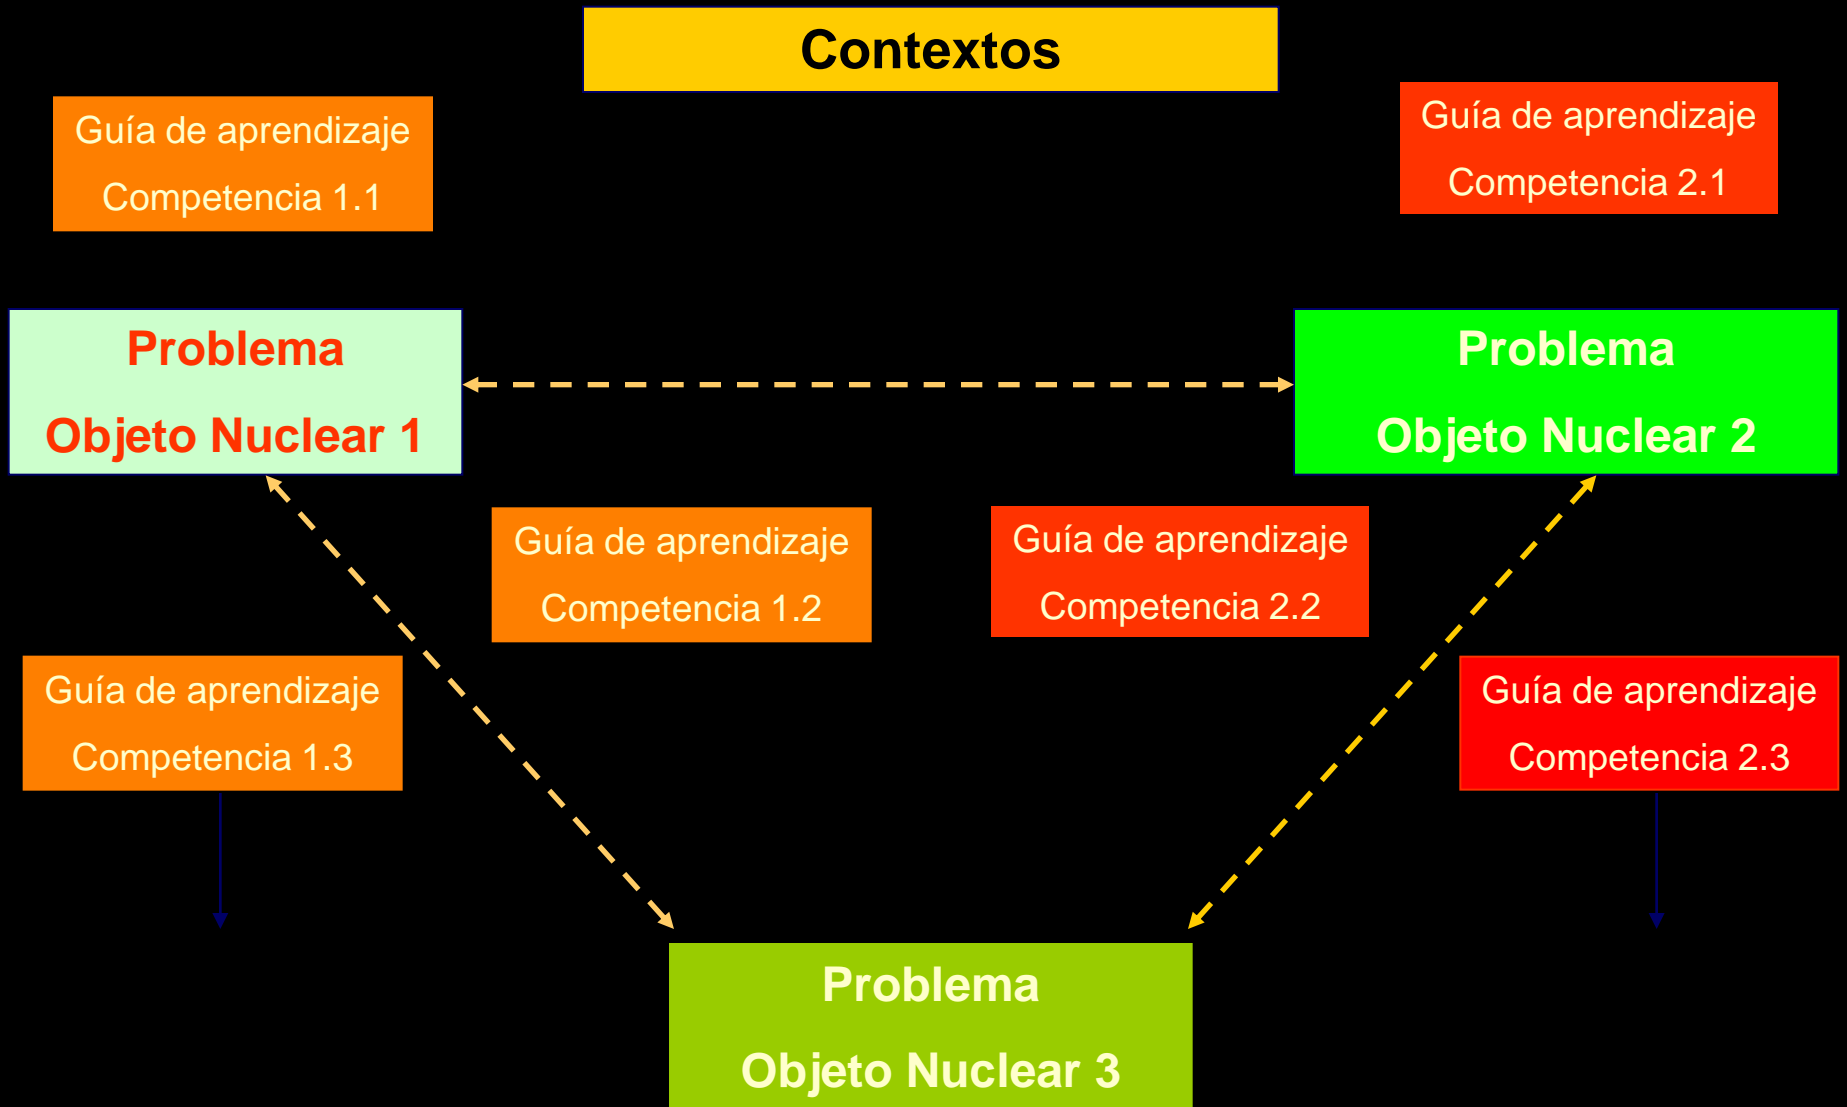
Contextos

Guía de aprendizaje
Competencia 1.1

Guía de aprendizaje
Competencia 2.1

Problema
Objeto Nuclear 1

Problema
Objeto Nuclear 2

Guía de aprendizaje
Competencia 1.2

Guía de aprendizaje
Competencia 2.2

Guía de aprendizaje
Competencia 1.3

Guía de aprendizaje
Competencia 2.3

Problema
Objeto Nuclear 3